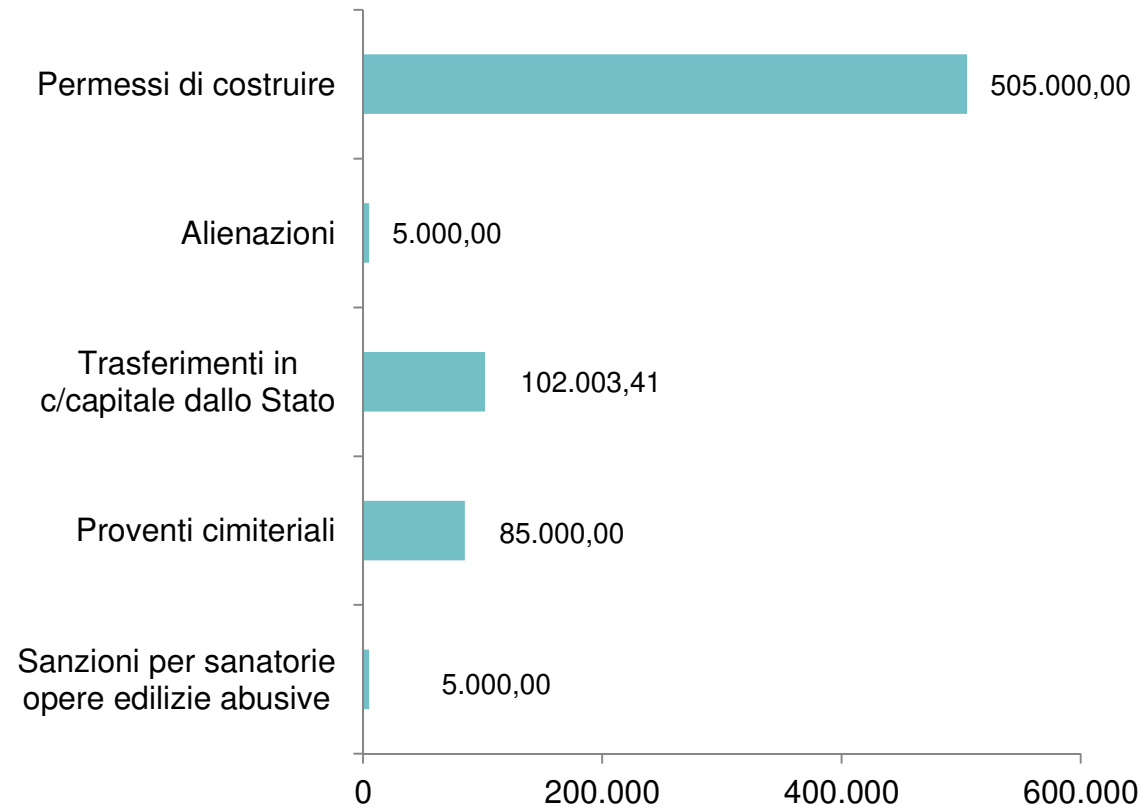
Permessi di costruire
505.000,00

Alienazioni
5.000,00

Trasferimenti in c/capitale dallo Stato
102.003,41

Proventi cimiteriali
85.000,00

Sanzioni per sanatorie opere edilizie abusive
5.000,00

0
200.000
400.000
600.000